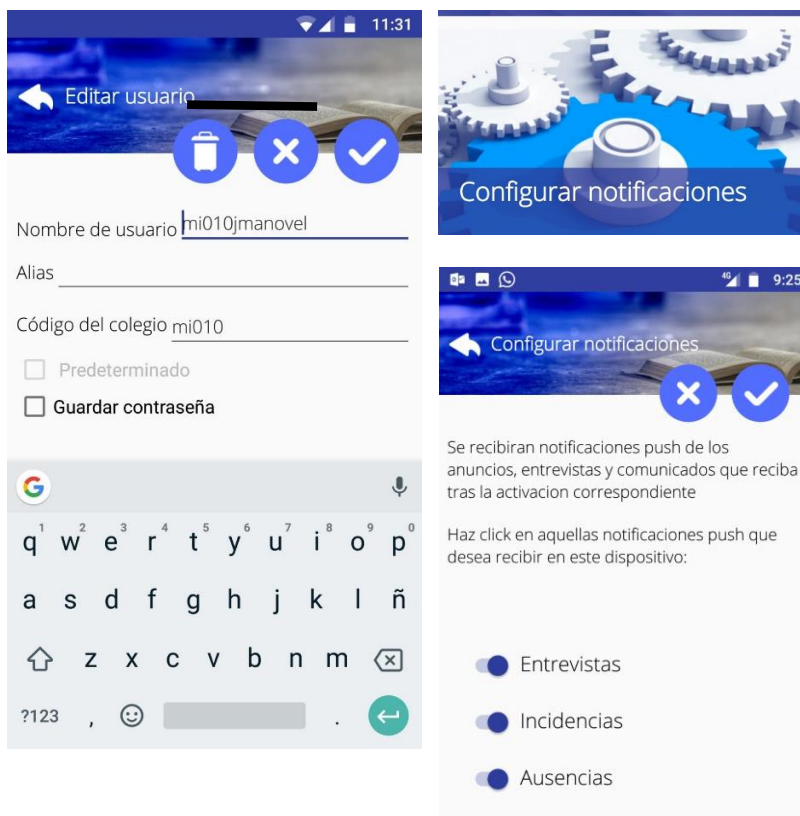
11:31

Editar usuario

Nombre de usuario mi010jmanovel

Alias

Código del colegio mi010

Predeterminado

Guardar contraseña

q 1 w 2 e 3 r 4 t 5 y 6 u 7 i 8 o 9 p 0

a s d f g h j k l ñ

z x c v b n m

?123 , .

Configurar notificaciones

4G 9:25

Configurar notificaciones

Se recibiran notificaciones push de los anuncios, entrevistas y comunicados que reciba tras la activacion correspondiente

Haz click en aquellas notificaciones push que desea recibir en este dispositivo:

Entrevistas

Incidencias

Ausencias